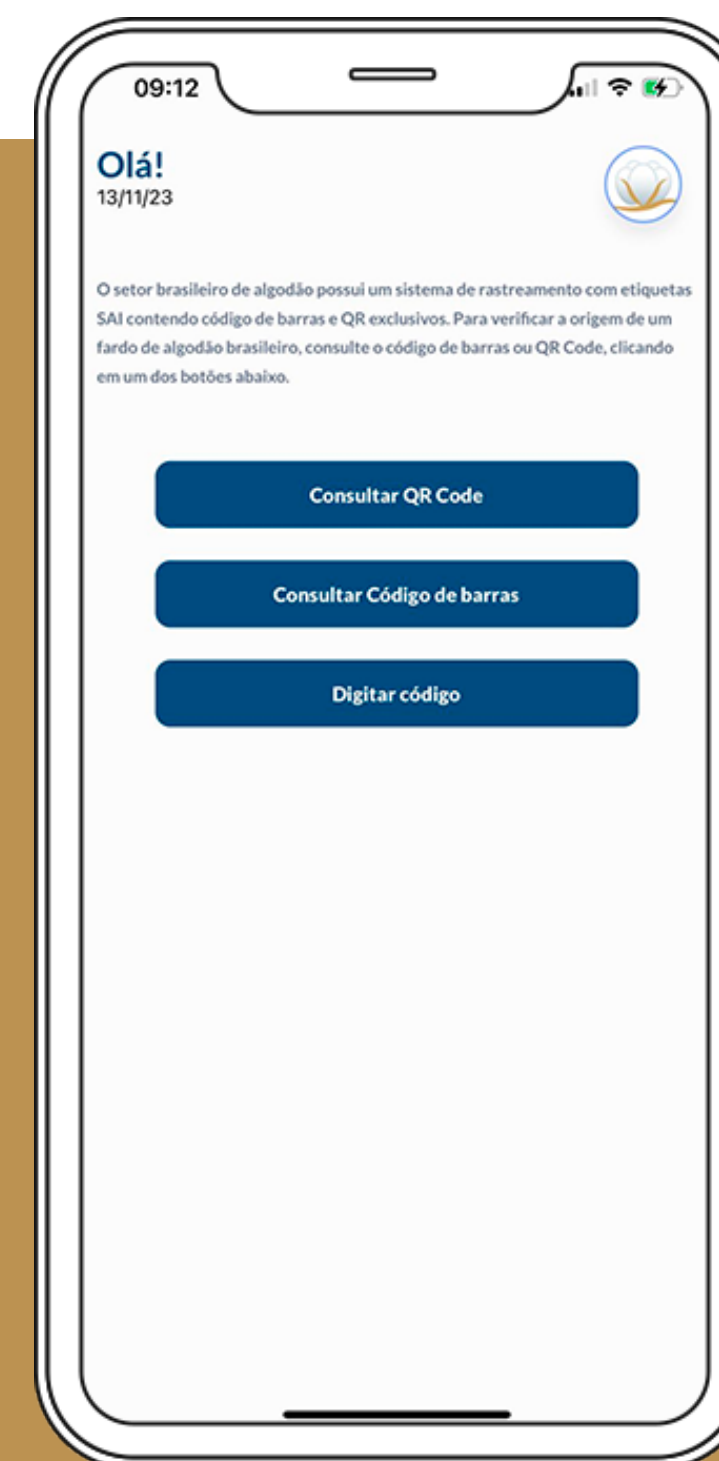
09:12

Olá!
13/11/23

O setor brasileiro de algodão possui um sistema de rastreamento com etiquetas SAI contendo código de barras e QR exclusivos. Para verificar a origem de um fardo de algodão brasileiro, consulte o código de barras ou QR Code, clicando em um dos botões abaixo.

Consultar QR Code

Consultar Código de barras

Digitar código